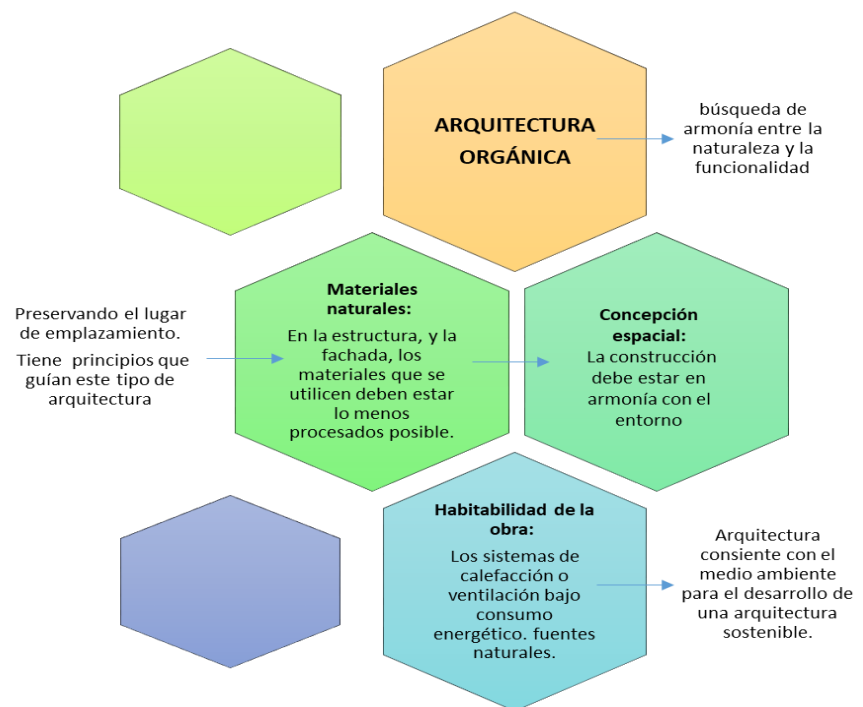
ARQUITECTURA ORGÁNICA

búsqueda de armonía entre la naturaleza y la funcionalidad

Preservando el lugar de emplazamiento.

Tiene principios que guían este tipo de arquitectura

Materiales naturales:

En la estructura, y la fachada, los materiales que se utilicen deben estar lo menos procesados posible.

Concepción espacial:

La construcción debe estar en armonía con el entorno

Habitabilidad de la obra:

Los sistemas de calefacción o ventilación bajo consumo energético. fuentes naturales.

Arquitectura consiente con el medio ambiente para el desarrollo de una arquitectura sostenible.